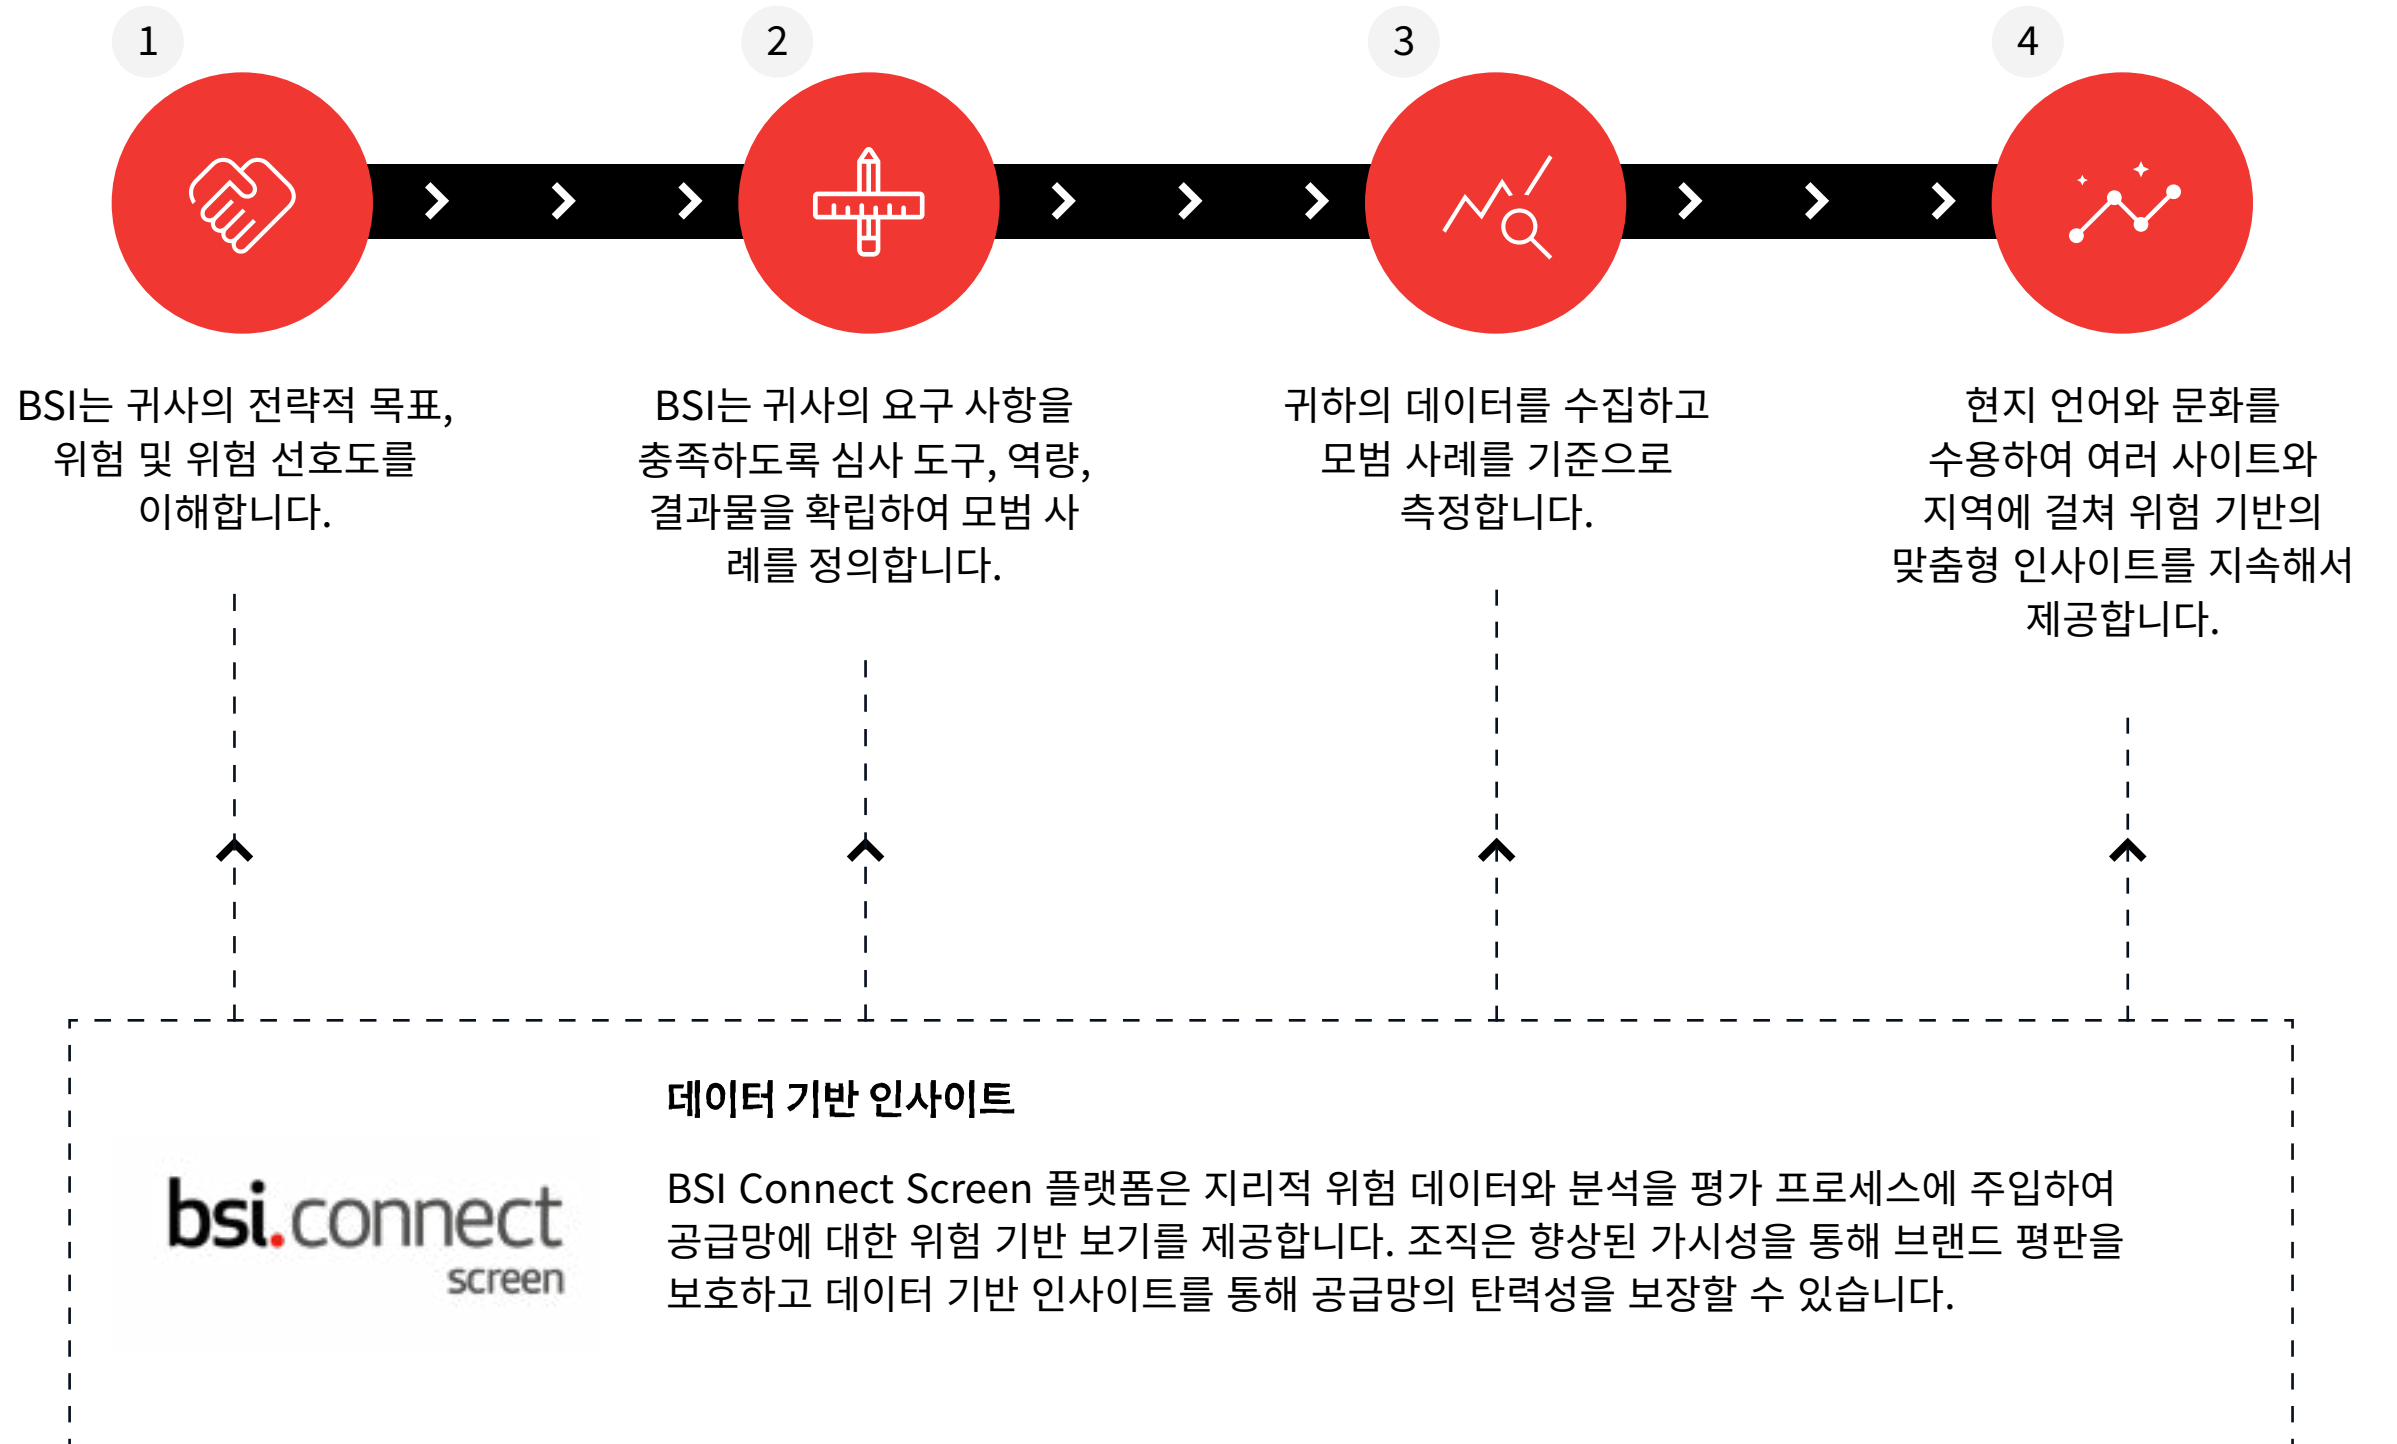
1

2

3

4

BSI는 귀사의 전략적 목표, 위험 및 위험 선호도를 이해합니다.

BSI는 귀사의 요구 사항을 충족하도록 심사 도구, 역량, 결과물을 확립하여 모범 사례를 정의합니다.

귀하의 데이터를 수집하고 모범 사례를 기준으로 측정합니다.

현지 언어와 문화를 수용하여 여러 사이트와 지역에 걸쳐 위험 기반의 맞춤형 인사이트를 지속해서 제공합니다.

bsi.connect screen

데이터 기반 인사이트

BSI Connect Screen 플랫폼은 지리적 위험 데이터와 분석을 평가 프로세스에 주입하여 공급망에 대한 위험 기반 보기를 제공합니다. 조직은 향상된 가시성을 통해 브랜드 평판을 보호하고 데이터 기반 인사이트를 통해 공급망의 탄력성을 보장할 수 있습니다.